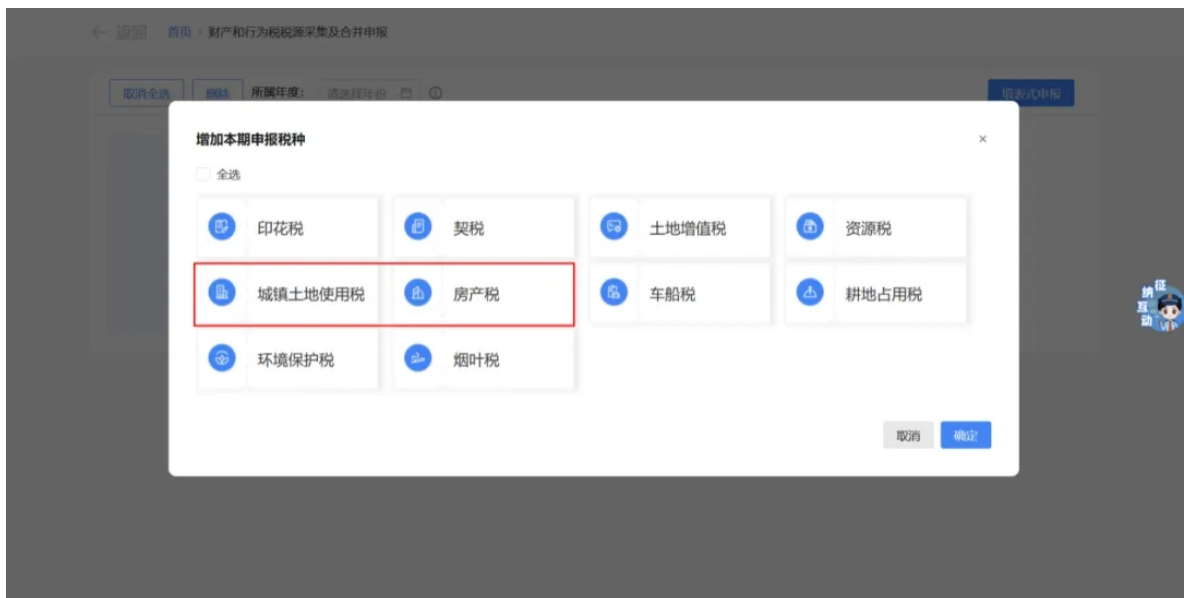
← 返回 首页 > 财产和行为税税源采集及合并申报

取消全选 删除 所属年度: 请选择年份

填表式申报

增加本期申报税种

×

全选

印花税

契税

土地增值税

资源税

城镇土地使用税

房产税

车船税

耕地占用税

环境保护税

烟叶税

取消 确定

征纳互动